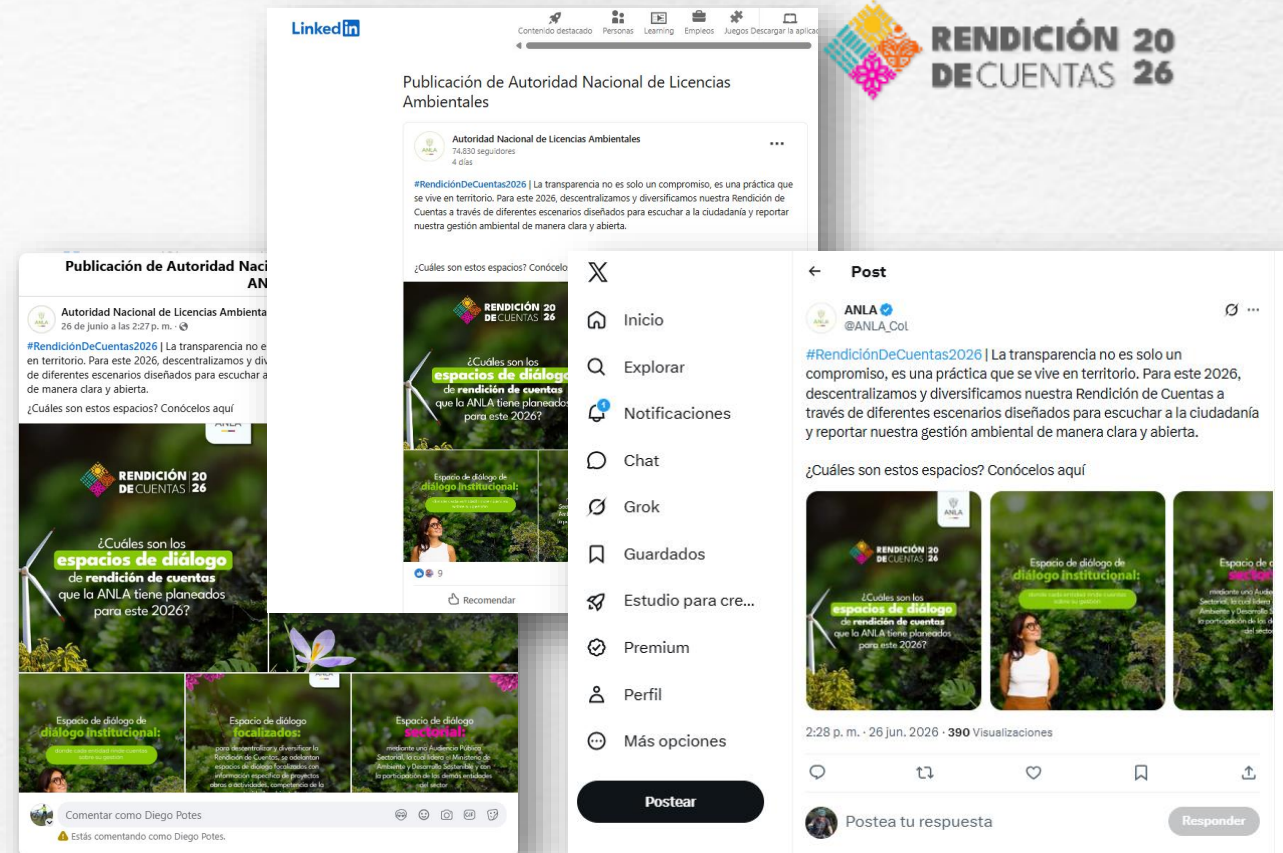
RENDICIÓN 20
DE CUENTAS 26

LinkedIn
Contenido destacado Personas Learning Empleos Juegos Descargar la aplicac

Publicación de Autoridad Nacional de Licencias Ambientales

Autoridad Nacional de Licencias Ambientales
74.830 seguidores
4 días

#RendiciónDeCuentas2026 | La transparencia no es solo un compromiso, es una práctica que se vive en territorio. Para este 2026, descentralizamos y diversificamos nuestra Rendición de Cuentas a través de diferentes escenarios diseñados para escuchar a la ciudadanía y reportar nuestra gestión ambiental de manera clara y abierta.

¿Cuáles son estos espacios? Conócelo

RENDICIÓN 20 DE CUENTAS 26
¿Cuáles son los espacios de diálogo de rendición de cuentas que la ANLA tiene planeados para este 2026?

Espacio de diálogo de diálogo institucional:

9
Recomendar

Publicación de Autoridad Naci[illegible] AN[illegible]

Autoridad Nacional de Licencias Ambienta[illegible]
26 de junio a las 2:27 p. m. ·

#RendiciónDeCuentas2026 | La transparencia no es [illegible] en territorio. Para este 2026, descentralizamos y div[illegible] de diferentes escenarios diseñados para escuchar a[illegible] de manera clara y abierta.

¿Cuáles son estos espacios? Conócelos aquí

ANLA
RENDICIÓN 20 DE CUENTAS 26
¿Cuáles son los espacios de diálogo de rendición de cuentas que la ANLA tiene planeados para este 2026?

Espacio de diálogo de diálogo institucional:
donde cada entidad rinde cuentas sobre su gestión

Espacio de diálogo focalizados:
para descentralizar y diversificar la Rendición de Cuentas, se adelantan espacios de diálogo focalizados con información específica de proyectos obras o actividades, competencia de la

Espacio de diálogo sectorial:
mediante una Audiencia Pública Sectorial, la cual lidera el Ministerio de Ambiente y Desarrollo Sostenible y con la participación de las demás entidades del sector

Comentar como Diego Potes
Estás comentando como Diego Potes.

X
Inicio
Explorar
Notificaciones
Chat
Grok
Guardados
Estudio para cre...
Premium
Perfil
Más opciones
Postear

Post

ANLA
@ANLA_Col

#RendiciónDeCuentas2026 | La transparencia no es solo un compromiso, es una práctica que se vive en territorio. Para este 2026, descentralizamos y diversificamos nuestra Rendición de Cuentas a través de diferentes escenarios diseñados para escuchar a la ciudadanía y reportar nuestra gestión ambiental de manera clara y abierta.

¿Cuáles son estos espacios? Conócelos aquí

ANLA
RENDICIÓN 20 DE CUENTAS 26
¿Cuáles son los espacios de diálogo de rendición de cuentas que la ANLA tiene planeados para este 2026?

Espacio de diálogo de diálogo institucional:
donde cada entidad rinde cuentas sobre su gestión

Espacio de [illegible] sectorial:
mediante una Audie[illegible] Sectorial, la cual lidera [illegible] Ambiente y Desarrollo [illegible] la participación de las d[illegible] del sector

2:28 p. m. · 26 jun. 2026 · 390 Visualizaciones

Postea tu respuesta
Responder